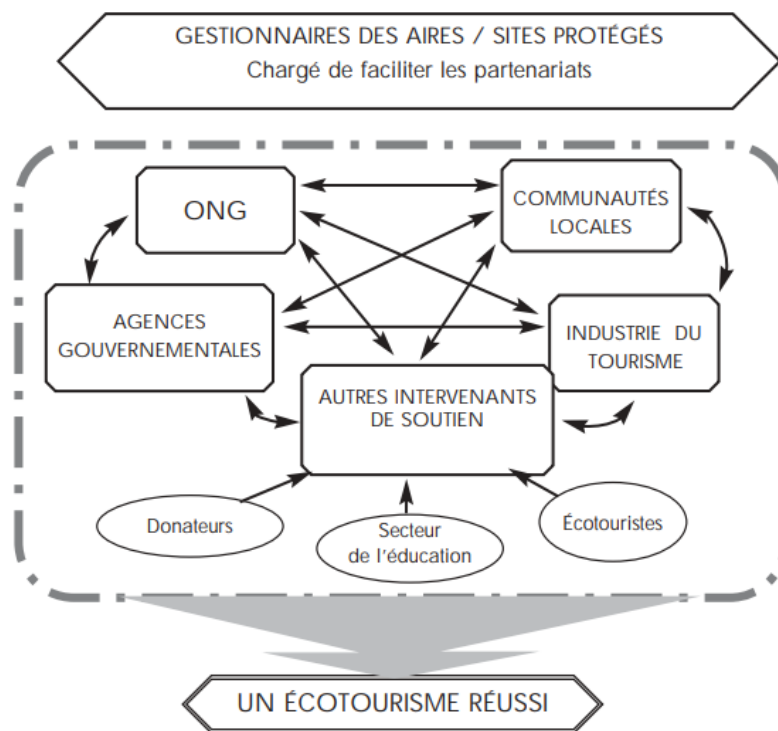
GESTIONNAIRES DES AIRES / SITES PROTÉGÉS
Chargé de faciliter les partenariats

ONG

COMMUNAUTÉS LOCALES

AGENCES GOUVERNEMENTALES

INDUSTRIE DU TOURISME

AUTRES INTERVENANTS DE SOUTIEN

Donateurs

Secteur de l'éducation

Écotouristes

UN ÉCOTOURISME RÉUSSI